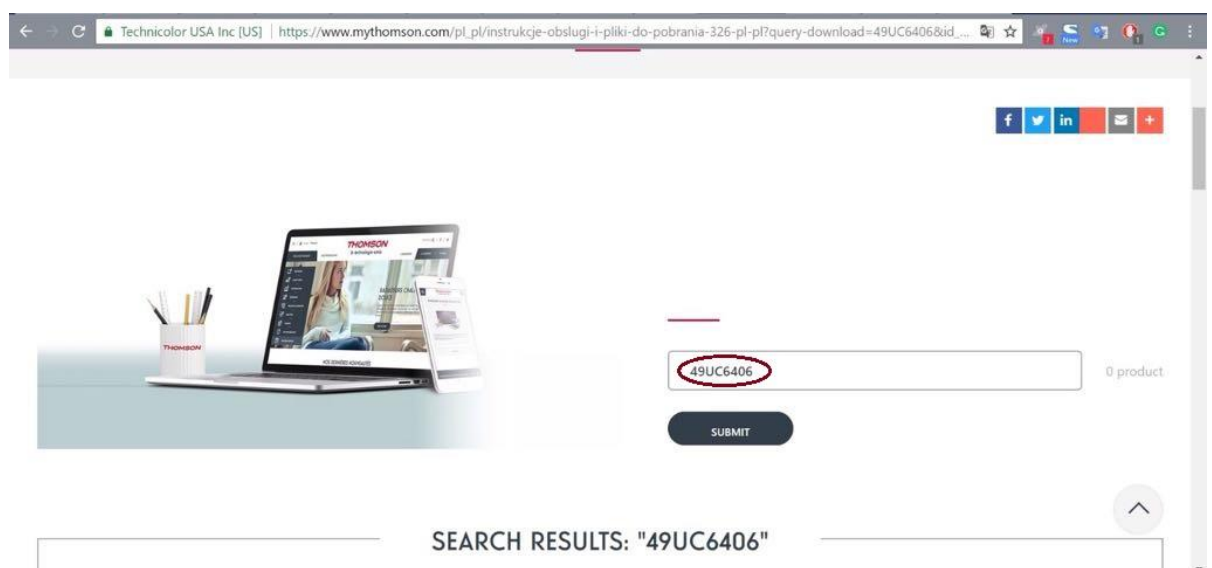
Technicolor USA Inc [US] | https://www.mythomson.com/pl_pl/instrukcje-obslugi-i-pliki-do-pobrania-326-pl-pl?query-download=49UC6406&id_...

f in

THOMSON

THOMSON

49UC6406

0 product

SUBMIT

SEARCH RESULTS: "49UC6406"